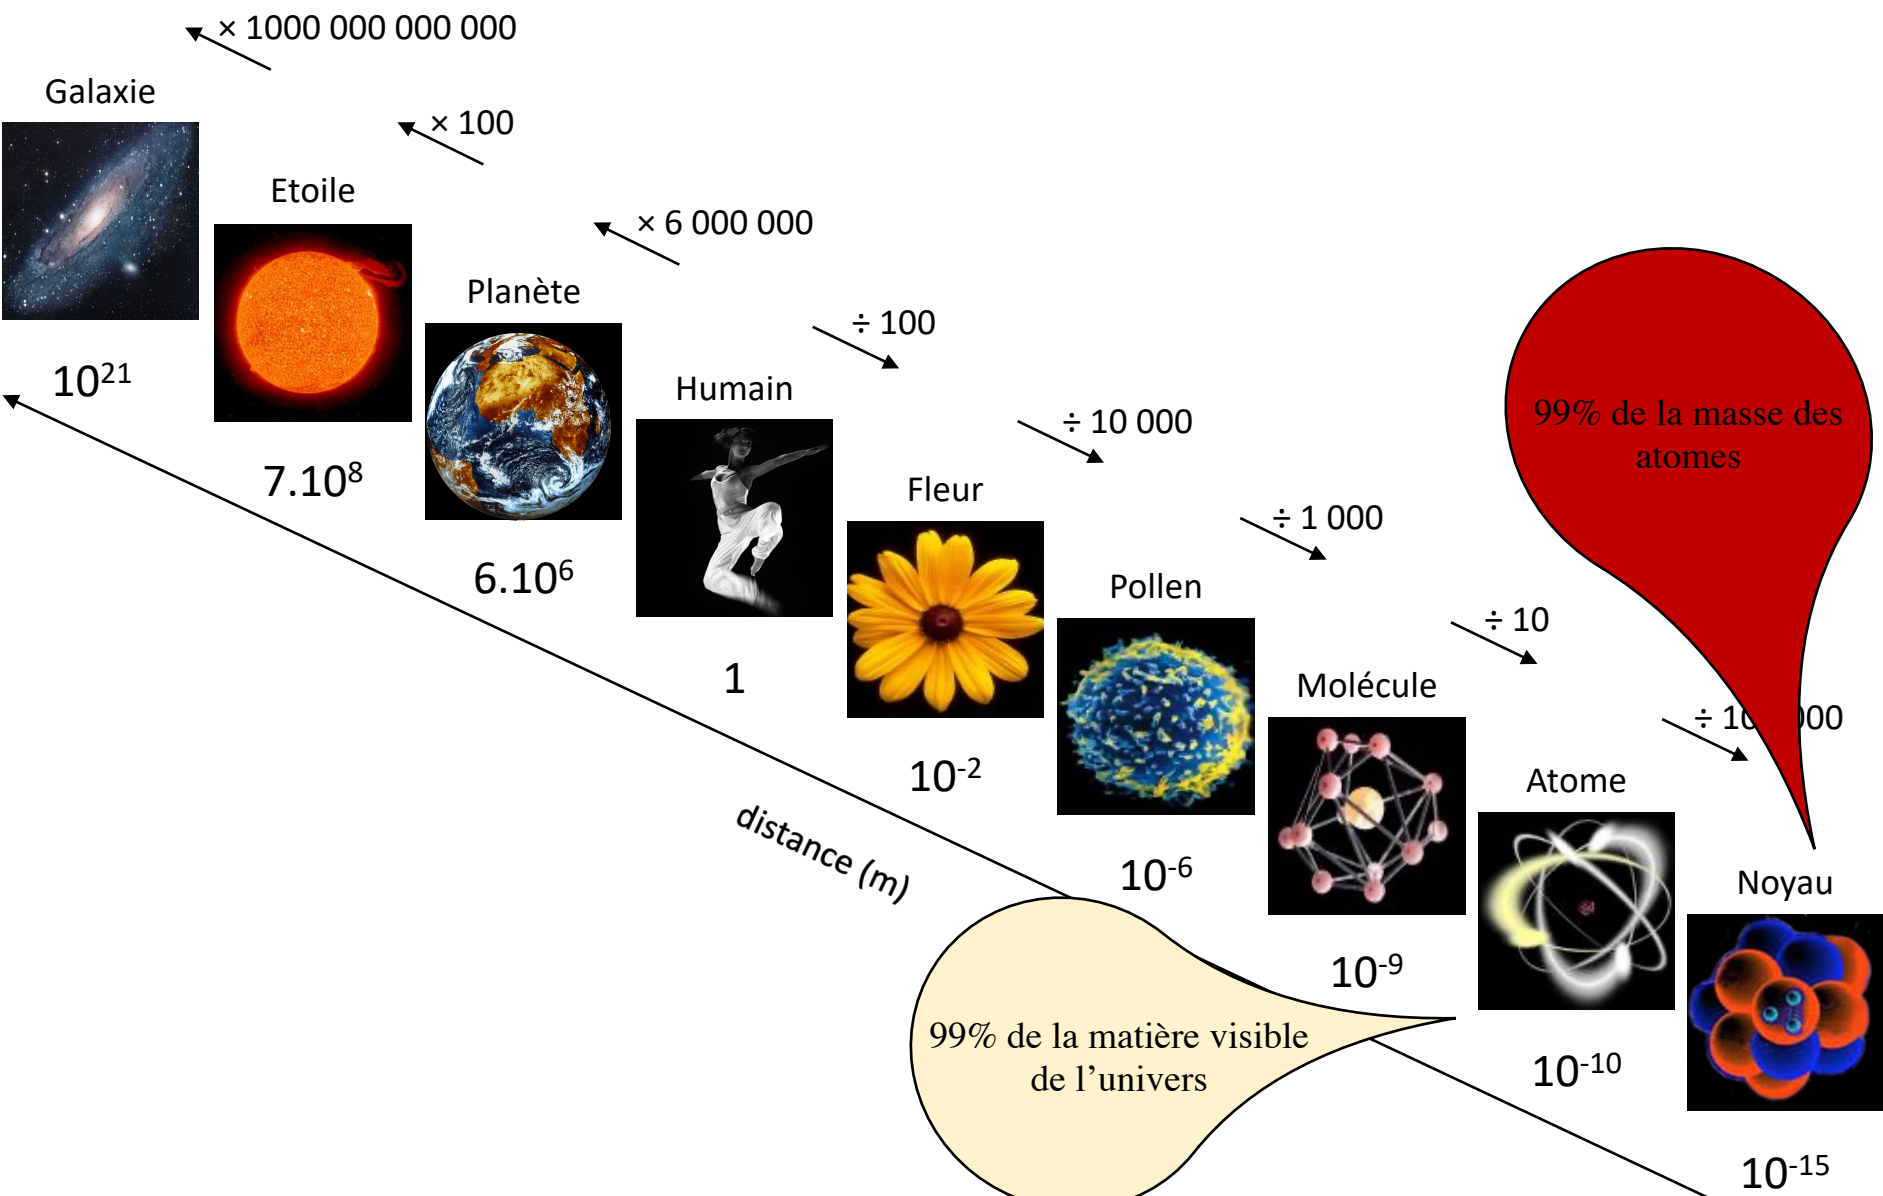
$\times$ 1000 000 000 000

Galaxie

$\times$ 100

Etoile

$\times$ 6 000 000

Planète

$\div$ 100

$10^{21}$

Humain

$\div$ 10 000

$7.10^{8}$

Fleur

$\div$ 1 000

$6.10^{6}$

Pollen

$\div$ 10

1

Molécule

$\div$ 10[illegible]00

$10^{-2}$

Atome

distance (m)

$10^{-6}$

Noyau

99% de la masse des atomes

$10^{-9}$

99% de la matière visible de l'univers

$10^{-10}$

$10^{-15}$